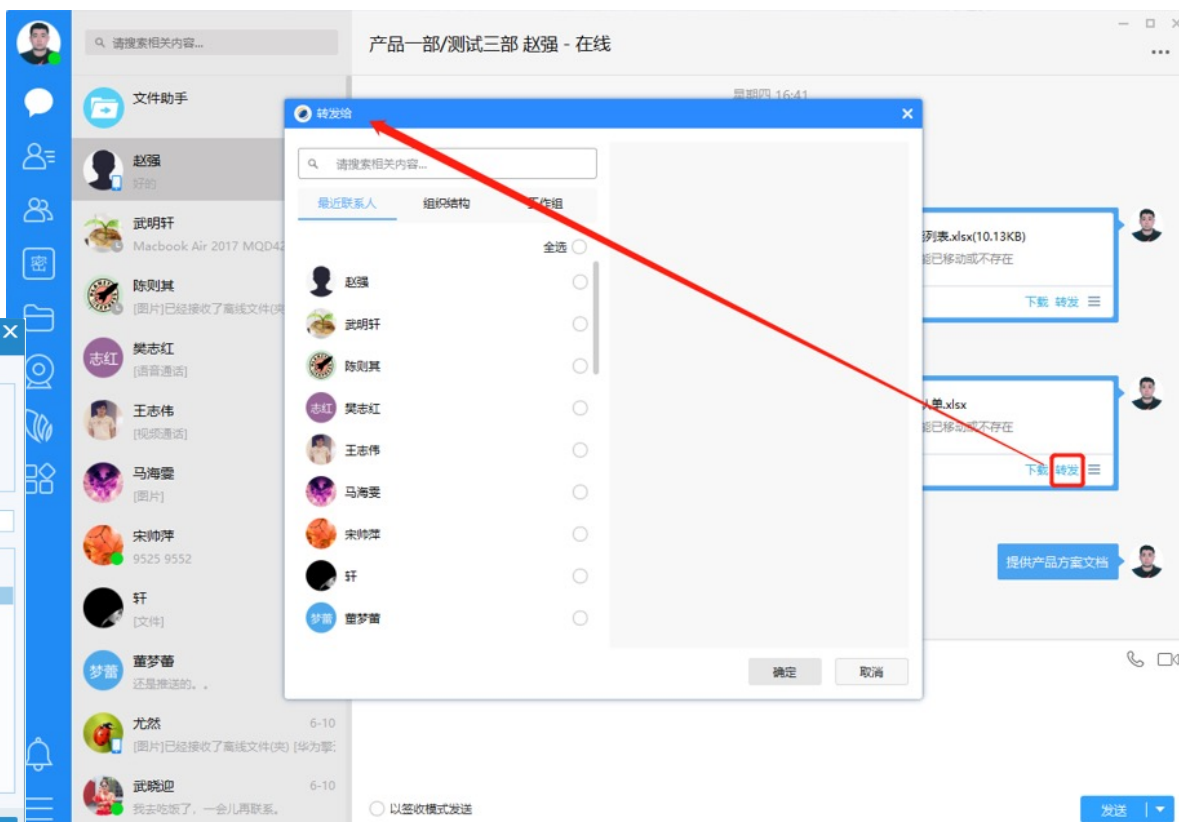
请搜索相关内容...

文件助手

赵强
好的

武明轩
Macbook Air 2017 MQD42

陈则其
[图片]已经接收了离线文件(夹

樊志红
[语音通话]

王志伟
[视频通话]

马海雯
[图片]

宋帅萍
9525 9552

轩
[文件]

董梦蕾
还是推送的。。

尤然
[图片]已经接收了离线文件(夹) [华为擎:
6-10

武晓迎
我去吃饭了，一会儿再联系。
6-10

产品一部/测试三部 赵强 - 在线

星期四 16:41

转发给

请搜索相关内容...

最近联系人 组织结构 工作组

全选

赵强
武明轩
陈则其
樊志红
王志伟
马海雯
宋帅萍
轩
董梦蕾

确定 取消

列表.xlsx(10.13KB)
能已移动或不存在
下载 转发

单.xlsx
能已移动或不存在
下载 转发

提供产品方案文档

以签收模式发送

发送